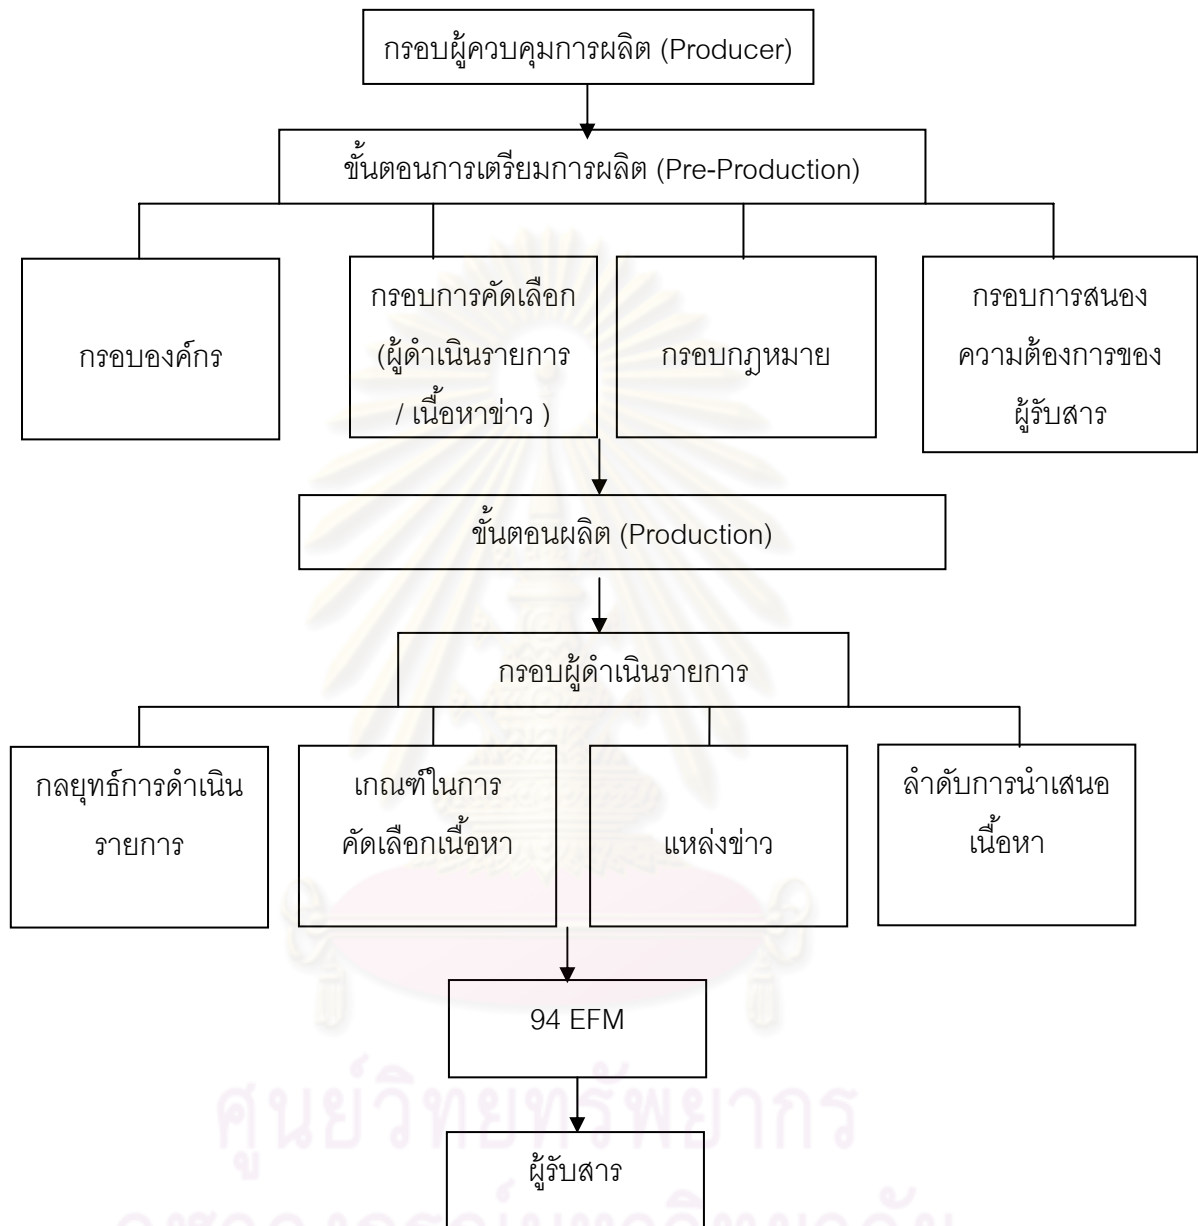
กรอบผู้ควบคุมการผลิต (Producer)

ขั้นตอนการเตรียมการผลิต (Pre-Production)

กรอบองค์กร

กรอบการคัดเลือก (ผู้ดำเนินรายการ / เนื้อหาข่าว )

กรอบกฎหมาย

กรอบการสนองความต้องการของผู้รับสาร

ขั้นตอนผลิต (Production)

กรอบผู้ดำเนินรายการ

กลยุทธ์การดำเนินรายการ

เกณฑ์ในการคัดเลือกเนื้อหา

แหล่งข่าว

ลำดับการนำเสนอเนื้อหา

94 EFM

ผู้รับสาร

ศูนย์วิทยทรัพยากร